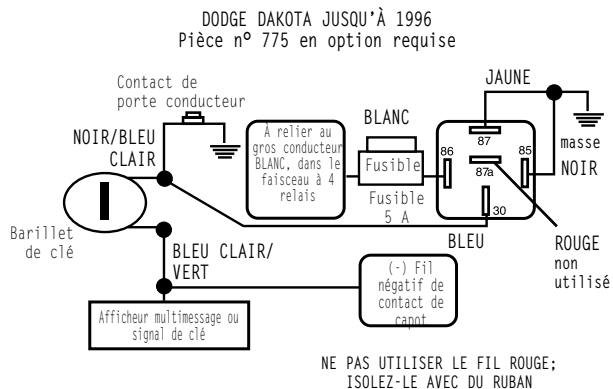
DODGE DAKOTA JUSQU'À 1996
Pièce n° 775 en option requise

Contact de porte conducteur

NOIR/BLEU CLAIR

Barillet de clé

BLEU CLAIR/ VERT

Afficheur multimessage ou signal de clé

À relier au gros conducteur BLANC, dans le faisceau à 4 relais

BLANC

Fusible

Fusible 5 A

JAUNE

masse

NOIR

87

86

87a

85

30

BLEU

ROUGE non utilisé

(-) Fil négatif de contact de capot

NE PAS UTILISER LE FIL ROUGE; ISOLEZ-LE AVEC DU RUBAN